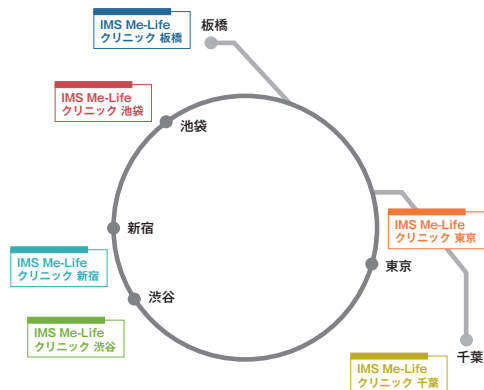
IMS Me-Life
クリニック 板橋

板橋

IMS Me-Life
クリニック 池袋

池袋

IMS Me-Life
クリニック 東京

新宿

IMS Me-Life
クリニック 新宿

東京

渋谷

IMS Me-Life
クリニック 渋谷

千葉

IMS Me-Life
クリニック 千葉